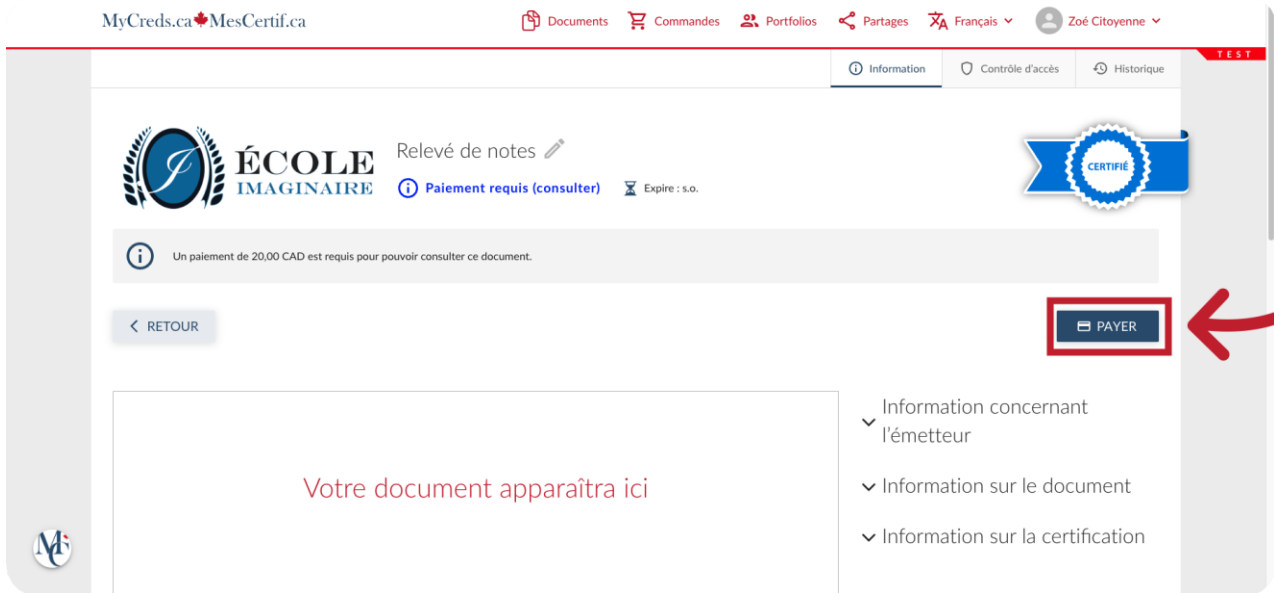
MyCreds.ca MesCertif.ca

Documents Commandes Portfolios Partages Français Zoé Citoyenne

TEST

Information Contrôle d'accès Historique

ÉCOLE IMAGINAIRE

Relevé de notes

Paiement requis (consulter) Expire : s.o.

CERTIFIÉ

Un paiement de 20,00 CAD est requis pour pouvoir consulter ce document.

RETOUR

PAYER

Votre document apparaîtra ici

Information concernant l'émetteur

Information sur le document

Information sur la certification

MC